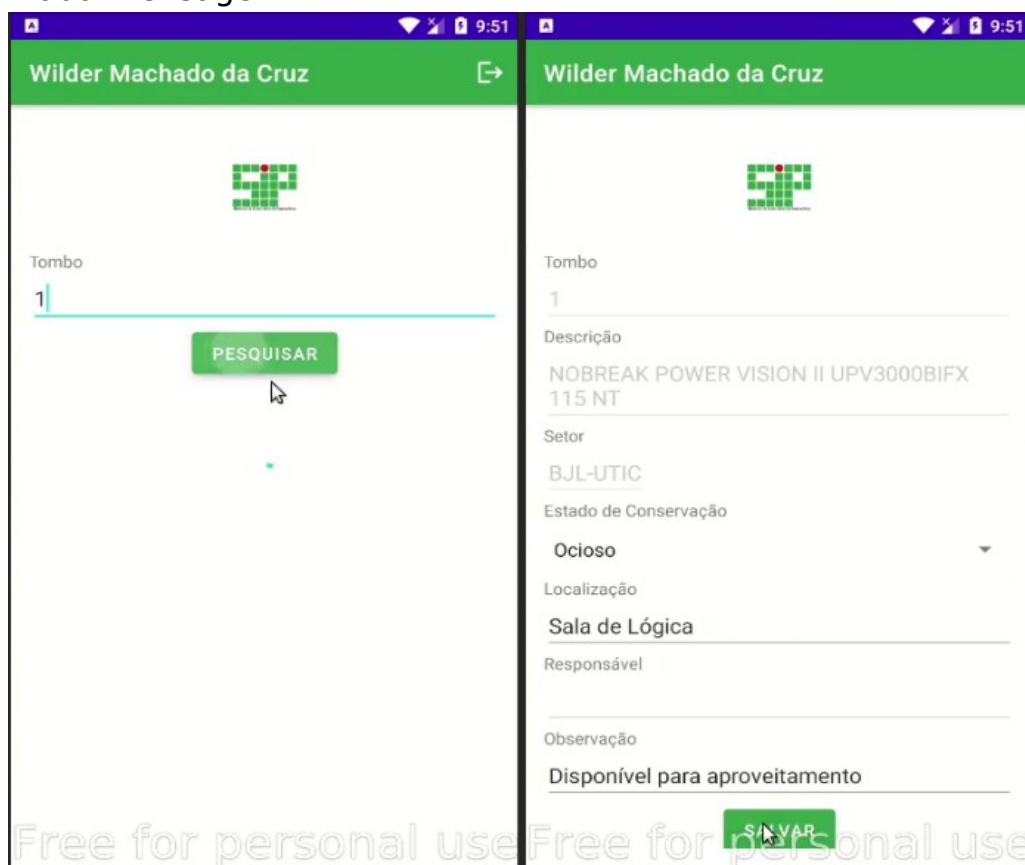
9:51

Wilder Machado da Cruz

Tombo

1

PESQUISAR

Free for personal use

9:51

Wilder Machado da Cruz

Tombo

1

Descrição

NOBREAK POWER VISION II UPV3000BIFX 115 NT

Setor

BJL-UTIC

Estado de Conservação

Ocioso

Localização

Sala de Lógica

Responsável

Observação

Disponível para aproveitamento

SALVAR

Free for personal use